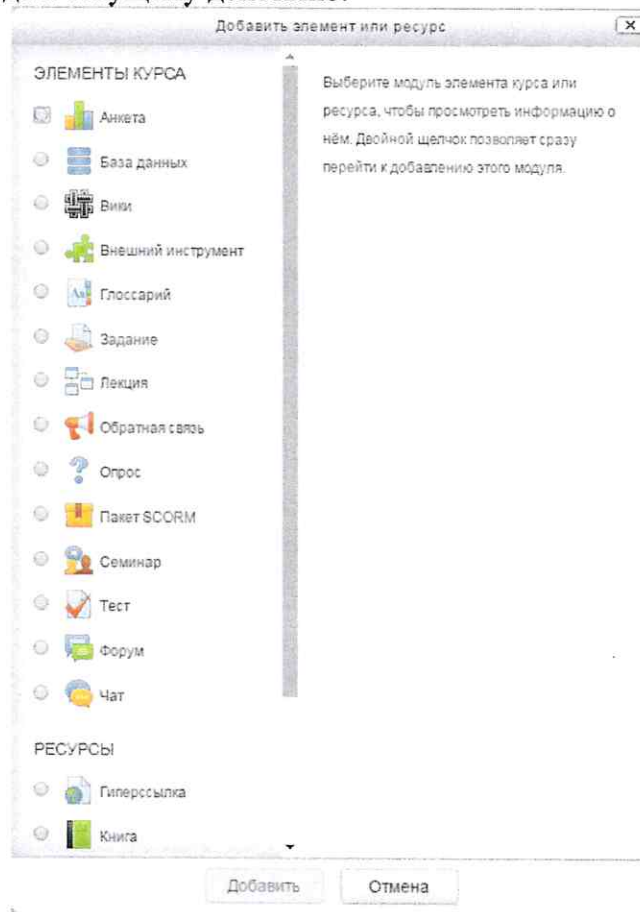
Добавить элемент или ресурс

ЭЛЕМЕНТЫ КУРСА

Анкета

База данных

Вики

Внешний инструмент

Глоссарий

Задание

Лекция

Обратная связь

Опрос

Пакет SCORM

Семинар

Тест

Форум

Чат

РЕСУРСЫ

Гиперссылка

Книга

Выберите модуль элемента курса или ресурса, чтобы просмотреть информацию о нём. Двойной щелчок позволяет сразу перейти к добавлению этого модуля.

Добавить

Отмена